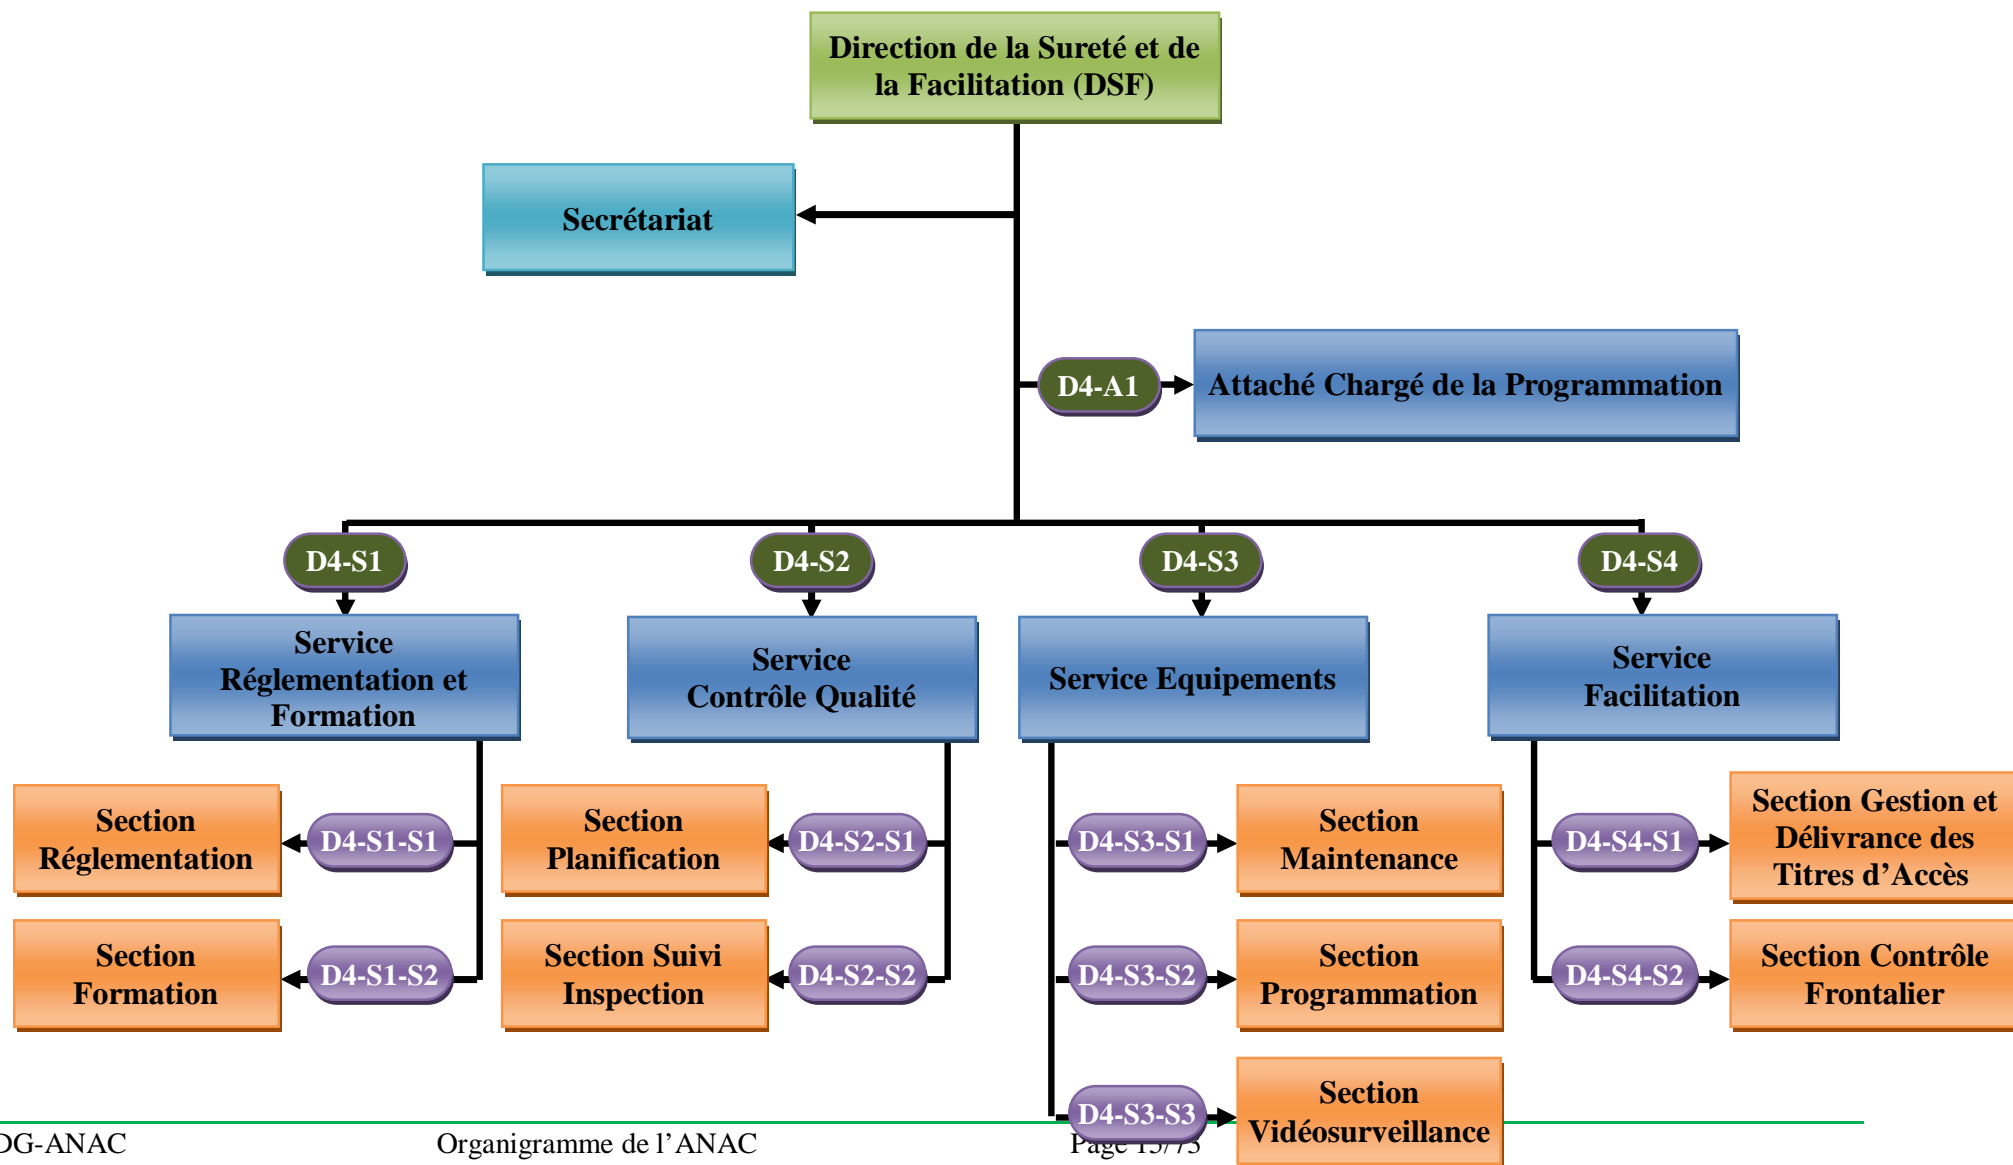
Direction de la Sureté et de la Facilitation (DSF)

Secrétariat

D4-A1

Attaché Chargé de la Programmation

D4-S1

Service Réglementation et Formation

D4-S2

Service Contrôle Qualité

D4-S3

Service Equipements

D4-S4

Service Facilitation

Section Réglementation

D4-S1-S1

Section Formation

D4-S1-S2

Section Planification

D4-S2-S1

Section Suivi Inspection

D4-S2-S2

D4-S3-S1

Section Maintenance

D4-S3-S2

Section Programmation

D4-S3-S3

Section Vidéosurveillance

D4-S4-S1

Section Gestion et Délivrance des Titres d'Accès

D4-S4-S2

Section Contrôle Frontalier

DG-ANAC Organigramme de l'ANAC Page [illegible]